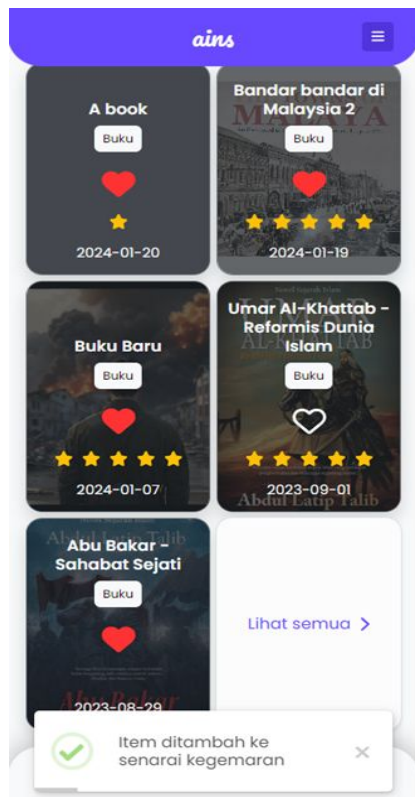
ains

A book
Buku
2024-01-20

Bandar bandar di Malaysia 2
MALAYA
Buku
2024-01-19

Buku Baru
Buku
2024-01-07

Umar Al-Khattab - Reformis Dunia Islam
AL-KHATTAB
Buku
2023-09-01
Abdul Latip Talib

Abdul Latip Talib
Abu Bakar - Sahabat Sejati
Buku
Abu Bakar
2023-08-29

Lihat semua >

Item ditambah ke senarai kegemaran
×